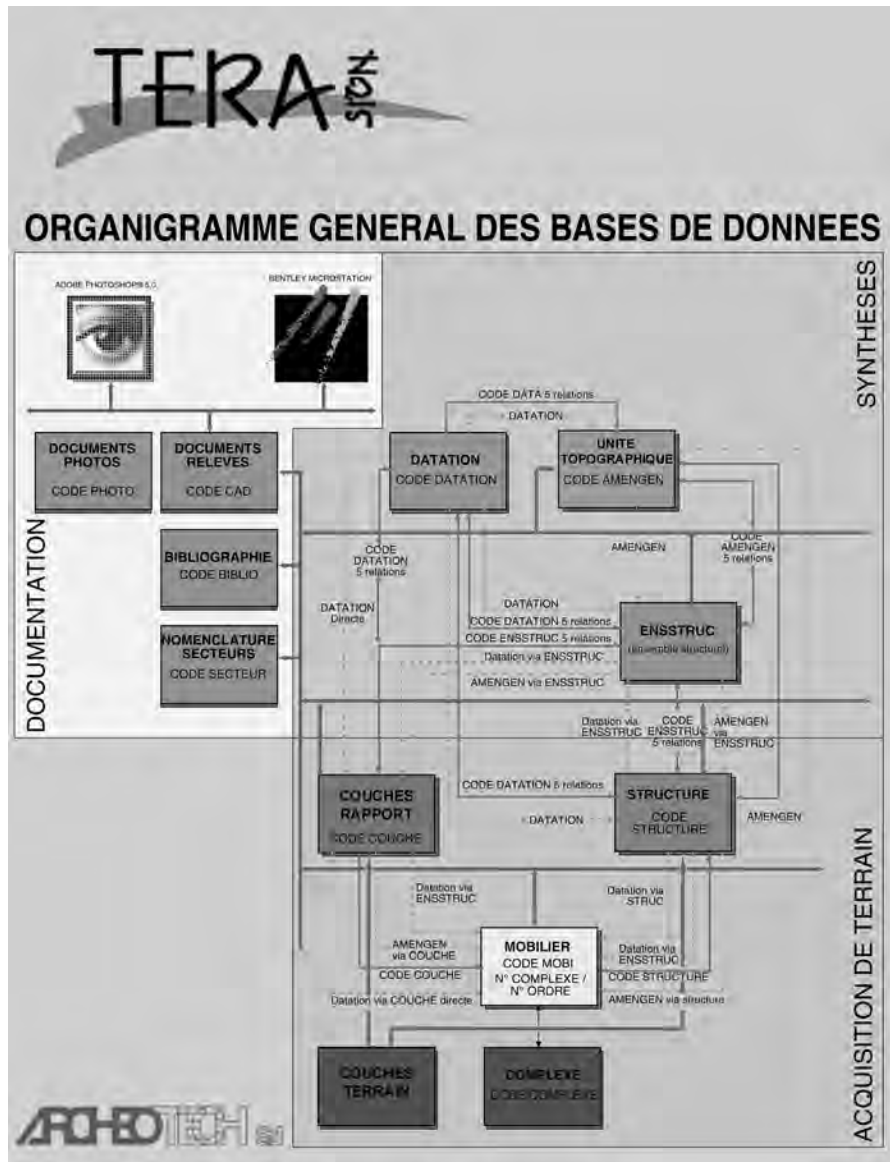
TERA SION

ORGANIGRAMME GENERAL DES BASES DE DONNEES

ADOBE PHOTOSHOP® 5.0

BENTLEY MICROSTATION

SYNTHESES

DOCUMENTATION

DOCUMENTS PHOTOS
CODE PHOTO

DOCUMENTS RELEVES
CODE CAD

BIBLIOGRAPHIE
CODE BIBLIO

NOMENCLATURE SECTEURS
CODE SECTEUR

CODE DATA 5 relations

DATATION

DATATION
CODE DATATION

UNITE TOPOGRAPHIQUE
CODE AMENGEN

AMENGEN

CODE AMENGEN 5 relations

CODE DATATION 5 relations

DATATION Directe

DATATION

CODE DATATION 5 relations

CODE ENSSTRUC 5 relations

Datation via ENSSTRUC

AMENGEN via ENSSTRUC

ENSSTRUC
(ensemble structurel)

Datation via ENSSTRUC

CODE ENSSTRUC 5 relations

AMENGEN via ENSSTRUC

COUCHES RAPPORT
CODE COUCHE

CODE DATATION 5 relations

DATATION

STRUCTURE
CODE STRUCTURE

AMENGEN

ACQUISITION DE TERRAIN

Datation via ENSSTRUC

Datation via STRUC

AMENGEN via COUCHE

CODE COUCHE

Datation via COUCHE directe

MOBILIER
CODE MOBI
N° COMPLEXE / N° ORDRE

Datation via ENSSTRUC

CODE STRUCTURE

AMENGEN via structure

COUCHES TERRAIN

COMPLEXE
CODE COMPLEXE

ARCHEOTECH SA